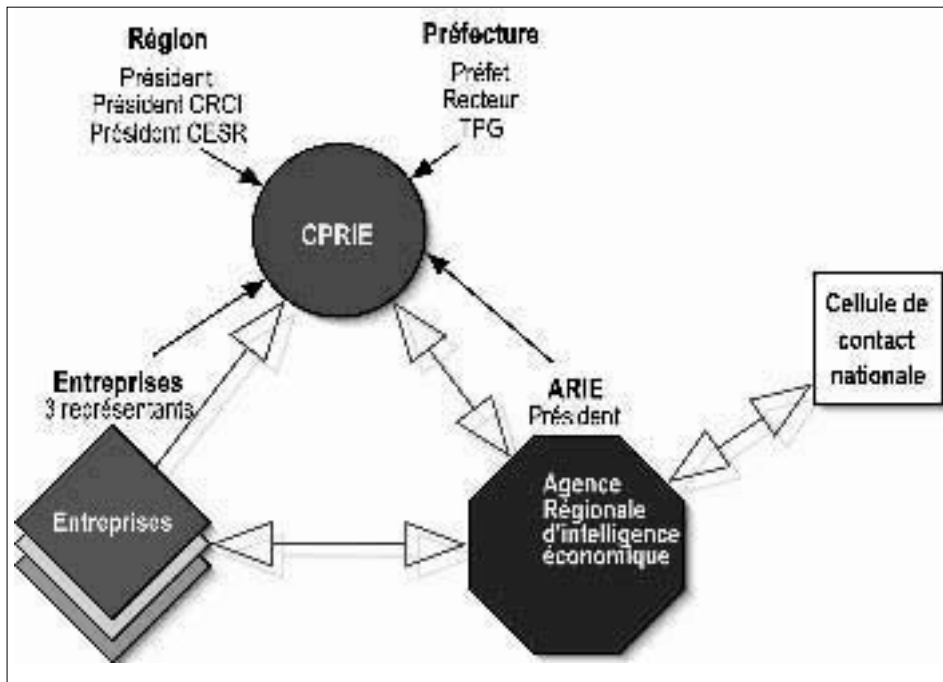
Région
Président
Président CRCI
Président CESR

Préfecture
Préfet
Recteur
TPG

CPRIE

Cellule de contact nationale

Entreprises
3 représentants

ARIE
Président

Entreprises

Agence Régionale d'intelligence économique